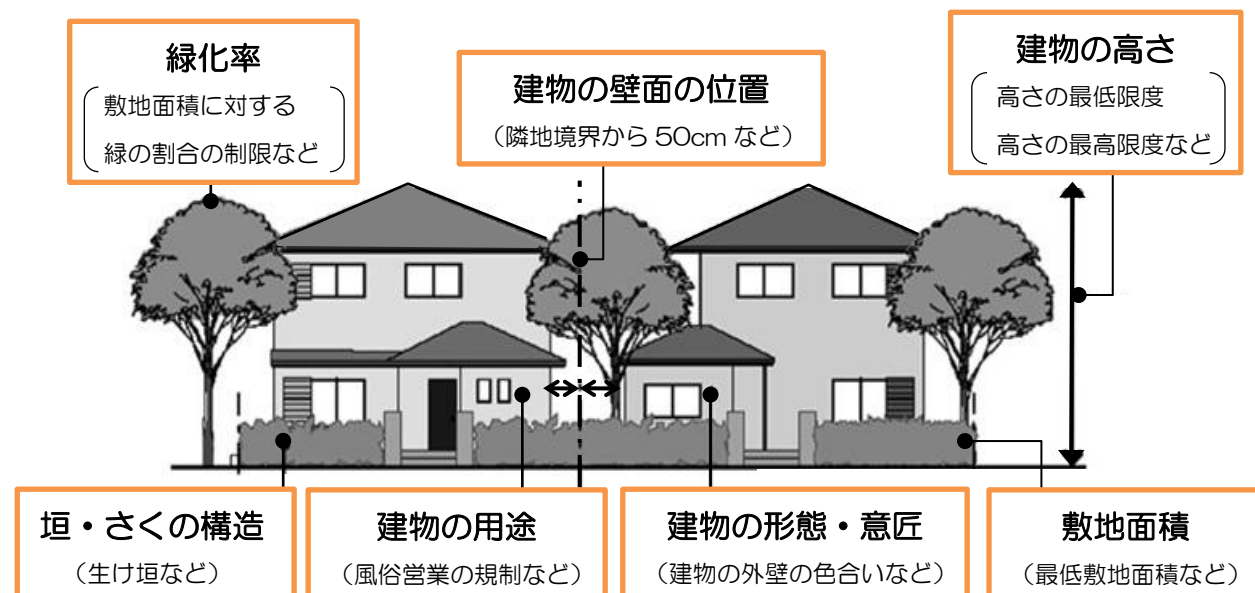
緑化率
敷地面積に対する
緑の割合の制限など

建物の壁面の位置
（隣地境界から 50cm など）

建物の高さ
高さの最低限度
高さの最高限度など

垣・さくの構造
（生け垣など）

建物の用途
（風俗営業の規制など）

建物の形態・意匠
（建物の外壁の色合いなど）

敷地面積
（最低敷地面積など）